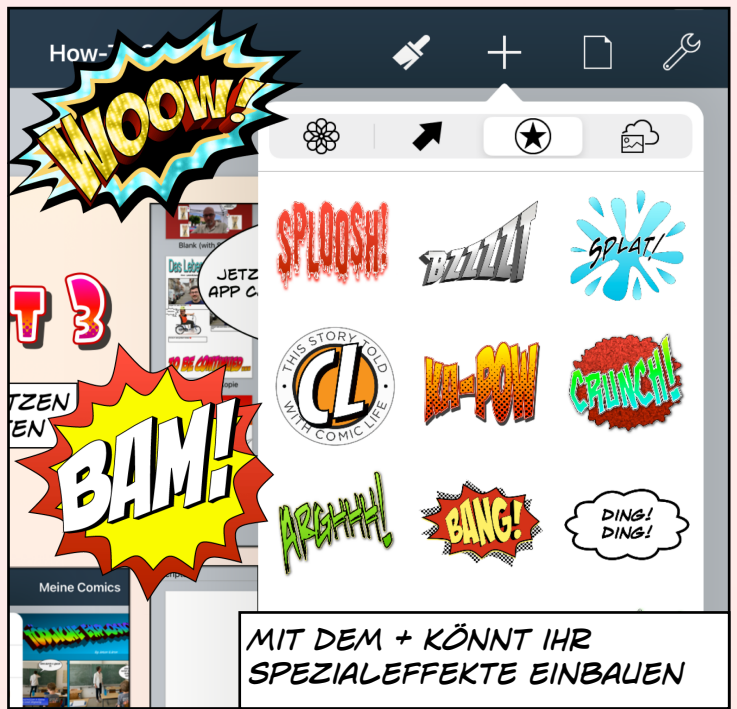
How-T

WOOW!

SPLOOSH!

BZZZZT

SPLAT!

THIS STORY TOLD WITH COMIC LIFE

CL

KA-POW

CRUNCH!

ARGHHH!

BANG!

DING! DING!

Blank (with

Das Leben

JETZ APP C

TO BE CONTINUED

Meine Comics

T 3

TZEN TEN

BAM!

MIT DEM + KÖNNT IHR SPEZIALEFFEKTE EINBAUEN